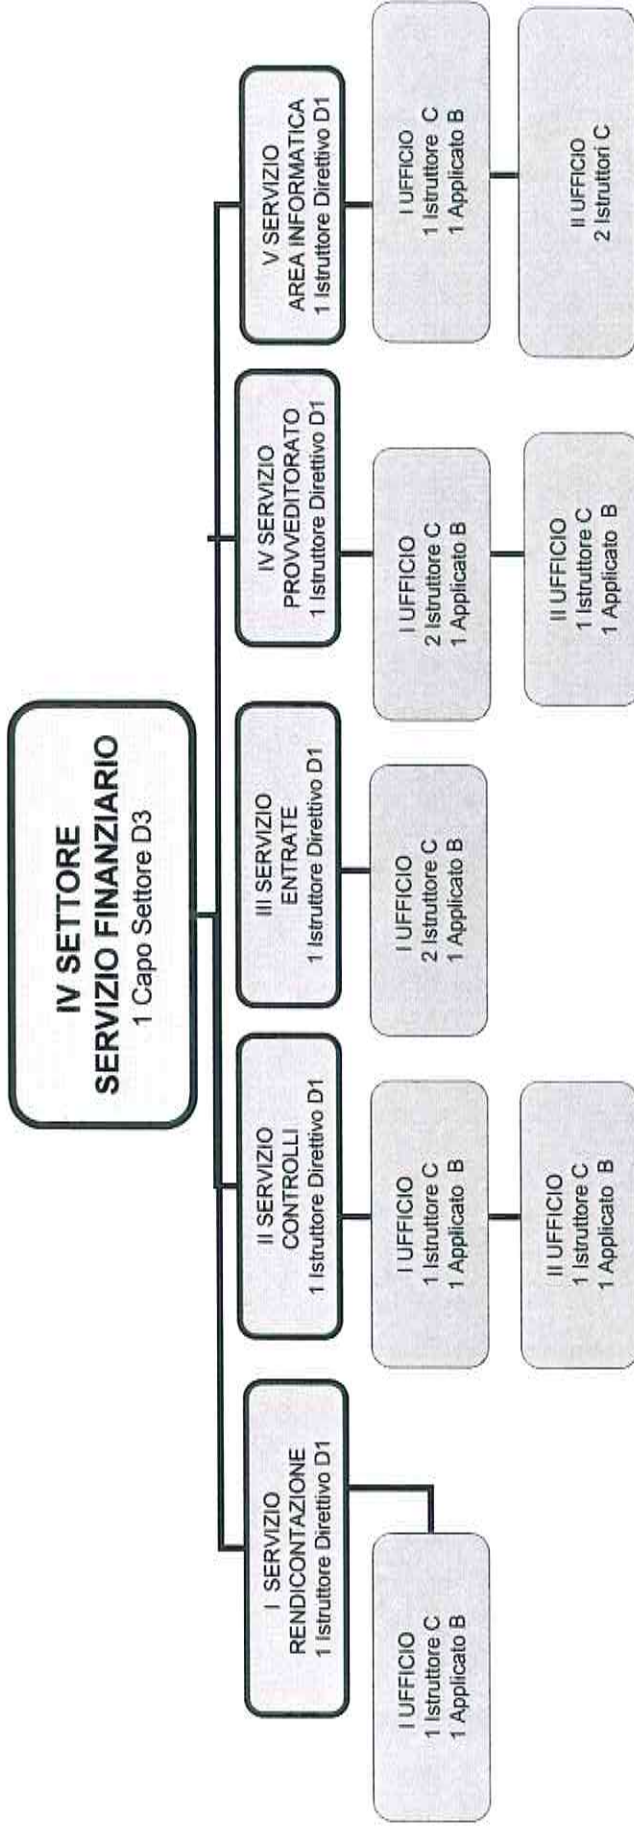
IV SETTORE
SERVIZIO FINANZIARIO
1 Capo Settore D3

I SERVIZIO
RENDICONTAZIONE
1 Istruttore Direttivo D1

I UFFICIO
1 Istruttore C
1 Applicato B

II SERVIZIO
CONTROLLI
1 Istruttore Direttivo D1

I UFFICIO
1 Istruttore C
1 Applicato B

II UFFICIO
1 Istruttore C
1 Applicato B

III SERVIZIO
ENTRATE
1 Istruttore Direttivo D1

I UFFICIO
2 Istruttore C
1 Applicato B

IV SERVIZIO
PROVVEDITORATO
1 Istruttore Direttivo D1

I UFFICIO
2 Istruttore C
1 Applicato B

II UFFICIO
1 Istruttore C
1 Applicato B

V SERVIZIO
AREA INFORMATICA
1 Istruttore Direttivo D1

I UFFICIO
1 Istruttore C
1 Applicato B

II UFFICIO
2 Istruttori C